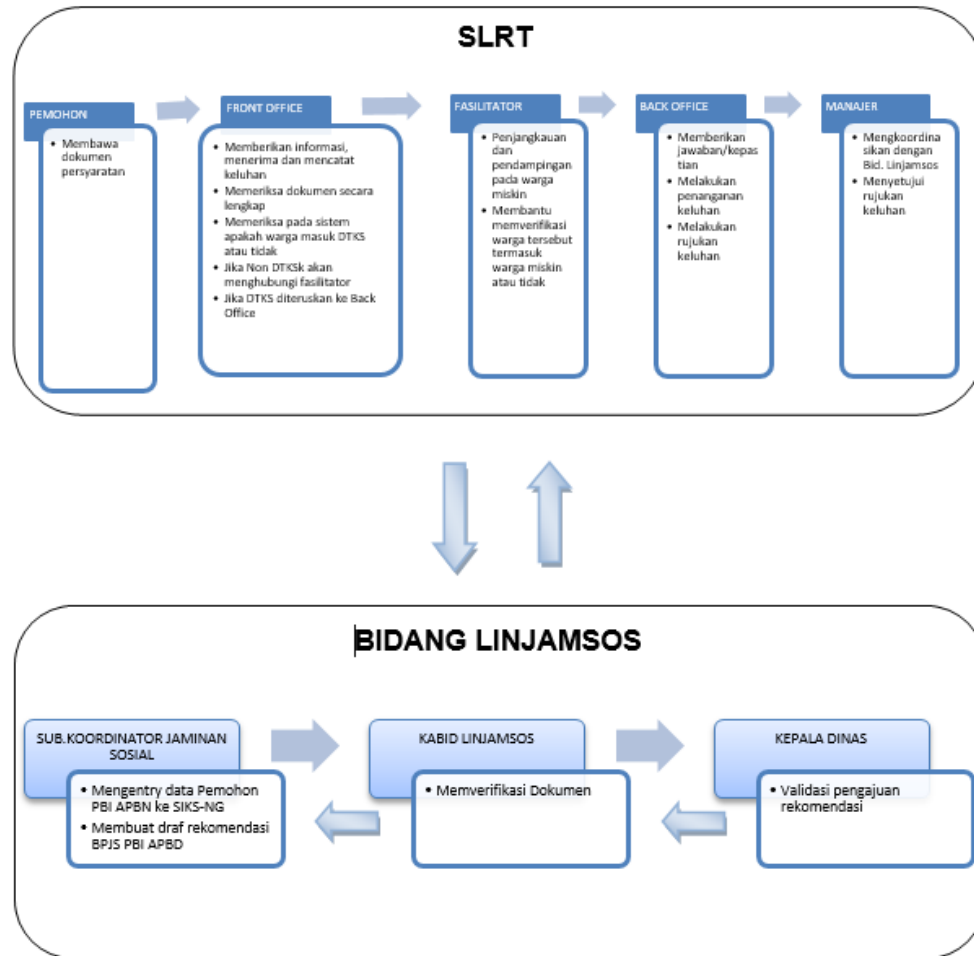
SLRT

PEMOHON

- Membawa dokumen persyaratan

FRONT OFFICE

- Memberikan informasi, menerima dan mencatat keluhan
- Memeriksa dokumen secara lengkap
- Memeriksa pada sistem apakah warga masuk DTKS atau tidak
- Jika Non DTKSk akan menghubungi fasilitator
- Jika DTKS diteruskan ke Back Office

FASILITATOR

- Penjangkauan dan pendampingan pada warga miskin
- Membantu memverifikasi warga tersebut termasuk warga miskin atau tidak

BACK OFFICE

- Memberikan jawaban/kepastian
- Melakukan penanganan keluhan
- Melakukan rujukan keluhan

MANAJER

- Mengkoordinasikan dengan Bid. Linjamsos
- Menyetujui rujukan keluhan

BIDANG LINJAMSOS

SUB.KOORDINATOR JAMINAN SOSIAL

- Mengentry data Pemohon PBI APBN ke SIKS-NG
- Membuat draf rekomendasi BPJS PBI APBD

KABID LINJAMSOS

- Memverifikasi Dokumen

KEPALA DINAS

- Validasi pengajuan rekomendasi